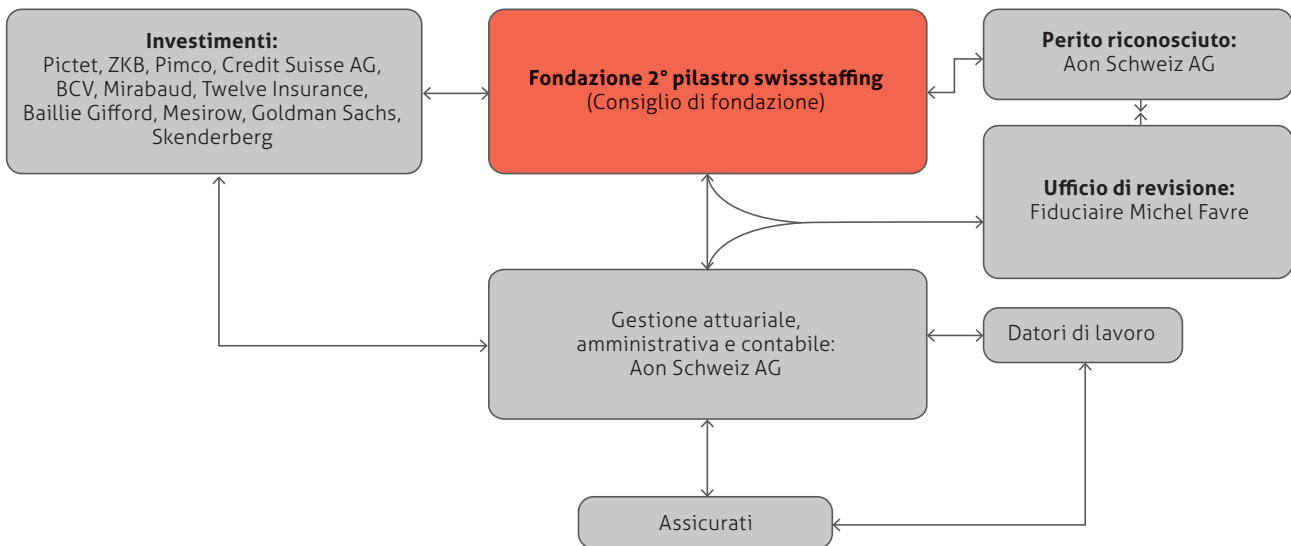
**Investimenti:**
Pictet, ZKB, Pimco, Credit Suisse AG, BCV, Mirabaud, Twelve Insurance, Baillie Gifford, Mesirow, Goldman Sachs, Skenderberg

**Fondazione 2° pilastro swissstaffing**
(Consiglio di fondazione)

**Perito riconosciuto:**
Aon Schweiz AG

**Ufficio di revisione:**
Fiduciaire Michel Favre

Gestione attuariale, amministrativa e contabile:
Aon Schweiz AG

Datori di lavoro

Assicurati